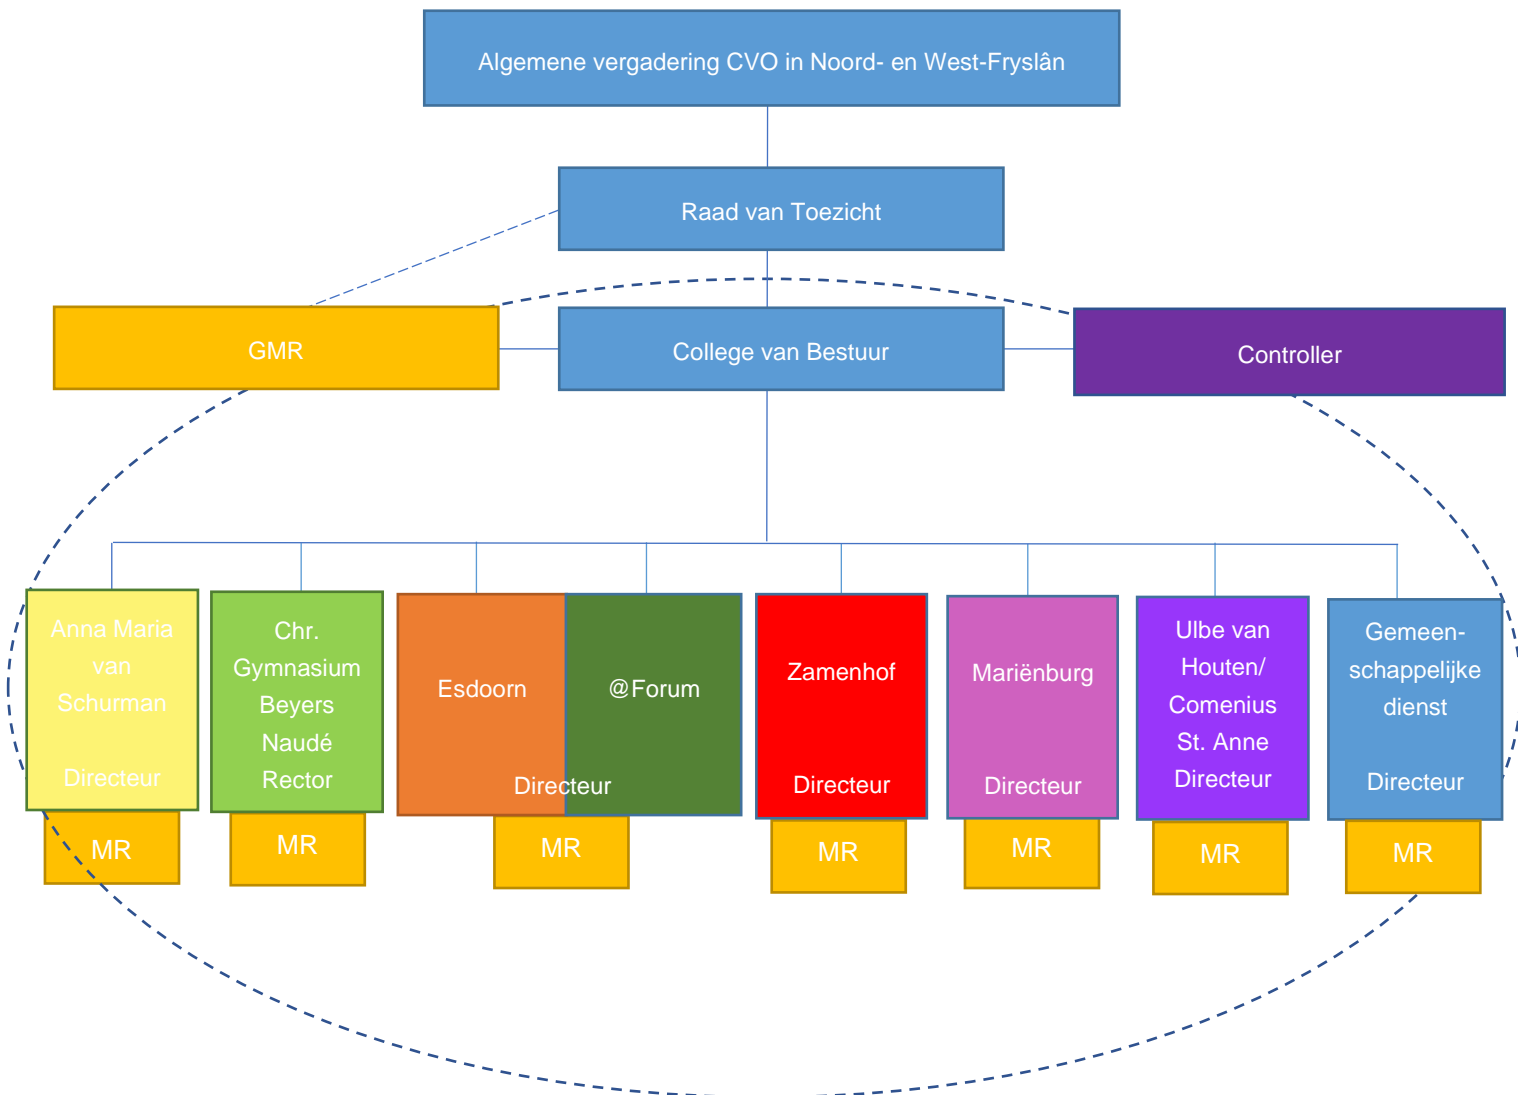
Algemene vergadering CVO in Noord- en West-Fryslân

Raad van Toezicht

GMR

College van Bestuur

Controller

Anna Maria van Schurman

Directeur

MR

Chr. Gymnasium Beyers Naudé Rector

MR

Esdoorn

@Forum

Directeur

MR

Zamenhof

Directeur

MR

Mariënburg

Directeur

MR

Ulbe van Houten/ Comenius St. Anne Directeur

MR

Gemeenschappelijke dienst

Directeur

MR